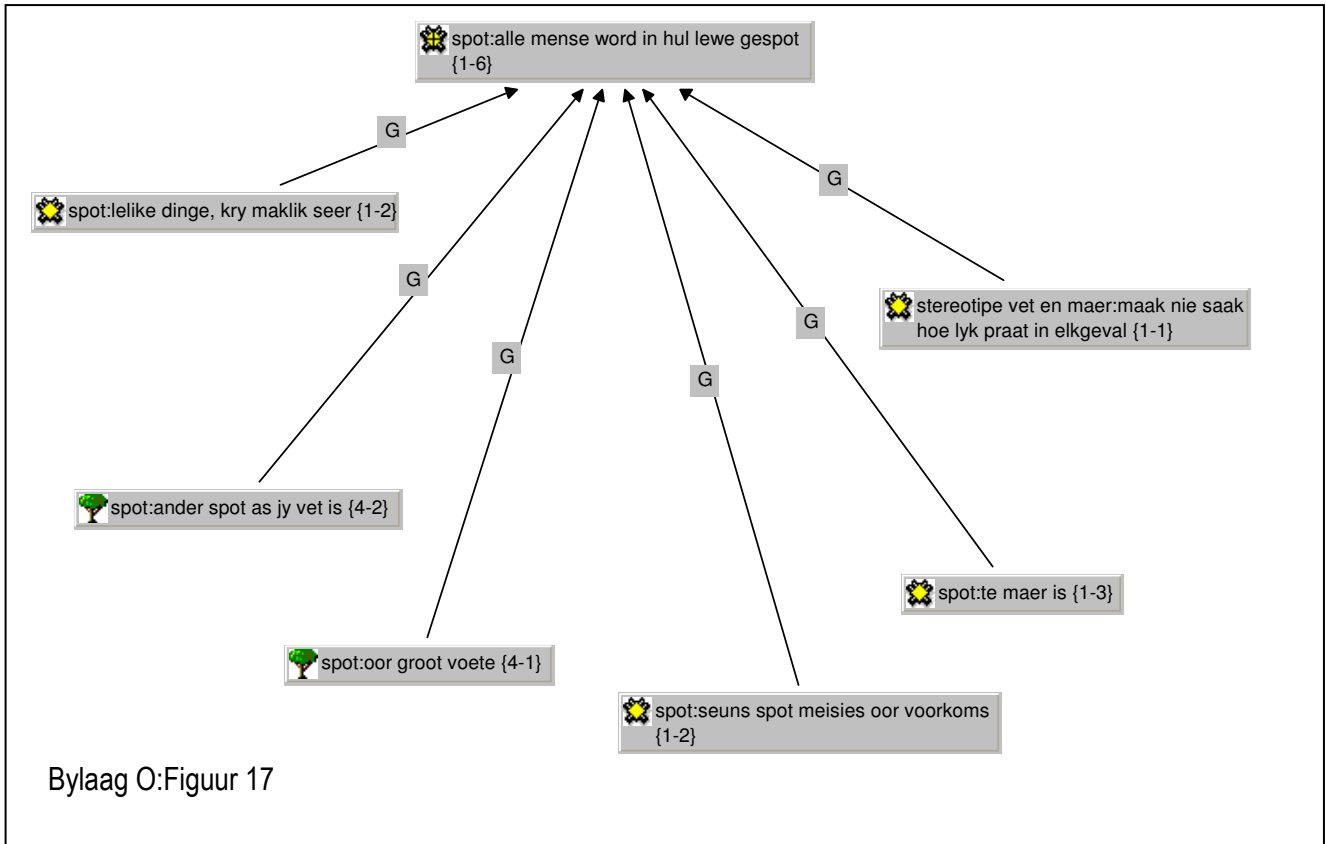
spot:alle mense word in hul lewe gespot {1-6}

G

spot:lelike dinge, kry maklik seer {1-2}

G

G

G

G

G

G

stereotipe vet en maer:maak nie saak hoe lyk praat in elkgeval {1-1}

spot:ander spot as jy vet is {4-2}

spot:te maer is {1-3}

spot:oor groot voete {4-1}

spot:seuns spot meisies oor voorkoms {1-2}

Bylaag O:Figuur 17